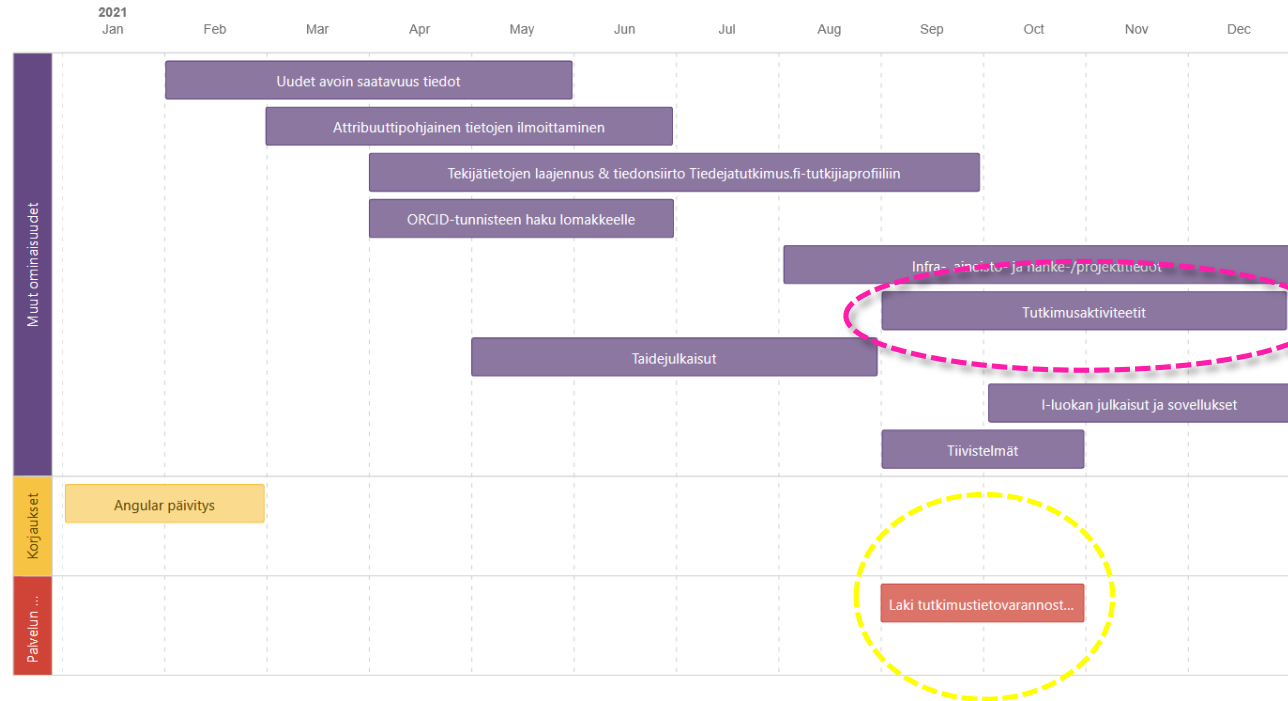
2021
Jan Feb Mar Apr May Jun Jul Aug Sep Oct Nov Dec

Muut ominaisuudet

Uudet avoin saatavuus tiedot

Attribuuttipohjainen tietojen ilmoittaminen

Tekijätietojen laajennus & tiedonsiirto Tiedejatutkimus.fi-tutkijiaprofiiliin

ORCID-tunnisteen haku lomakkeelle

Infra-, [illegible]- ja hanke-/projektitiedot

Tutkimusaktiviteetit

Taidejulkaisut

I-luokan julkaisut ja sovellukset

Tiivistelmät

Korjaukset

Angular päivitys

Palvelun ...

Laki tutkimustietovarannost...